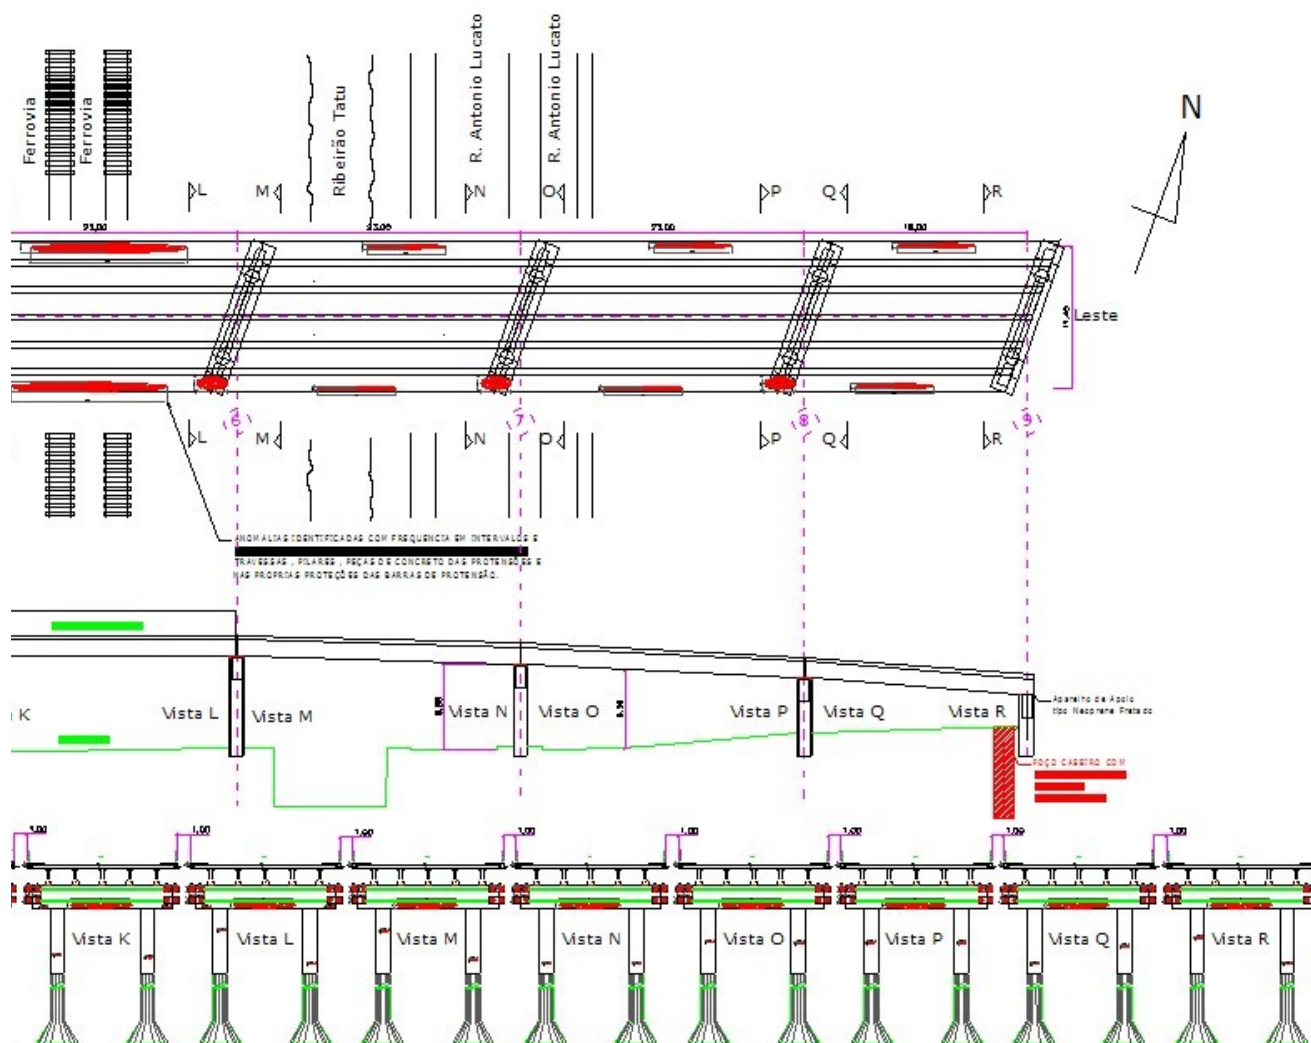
Ferrovia
Ferrovia
Ribeirão Tatu
R. Antonio Lucato
R. Antonio Lucato

N

L M N O P Q R

23,00
23,00
23,00
18,00

Leste

L M N O P Q R
6 7 8 9

ANOMALIAS IDENTIFICADAS COM FREQUENCIA EM INTERVALOS E TRAVESSAS , PILARES , PEÇAS DE CONCRETO DAS PROTENSÕES E NAS PROPRIAS PROTEÇÕES DAS BARRAS DE PROTENSÃO.

K
Vista L
Vista M
Vista N
Vista O
Vista P
Vista Q
Vista R

Aparelho de Apoio tipo Neoprene Fretado

POÇO CASEIRO COM

1,00
1,00
1,00
1,00
1,00
1,00
1,00
1,00

Vista K
Vista L
Vista M
Vista N
Vista O
Vista P
Vista Q
Vista R